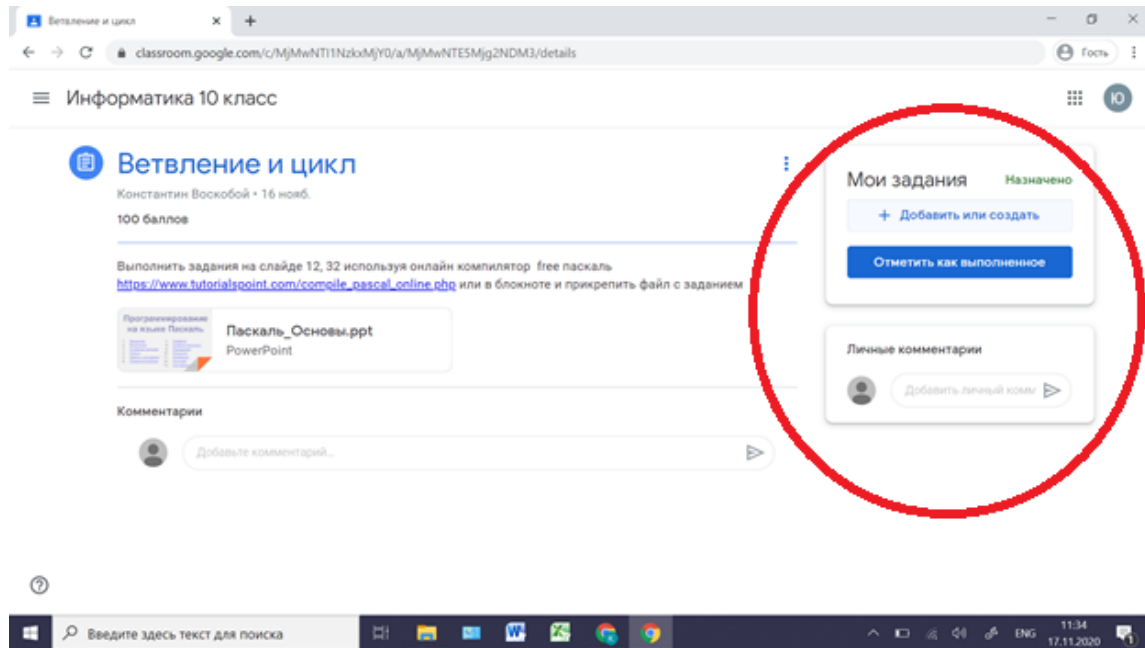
Ветвление и цикл ×

classroom.google.com/c/MjMwNTI1NzkxMjY0/a/MjMwNTE5Mjg2NDM3/details

Гость

Информатика 10 класс

Ю

Ветвление и цикл

Константин Воскобой • 16 нояб.

100 баллов

Выполнить задания на слайде 12, 32 используя онлайн компилятор free паскаль https://www.tutorialspoint.com/compile_pascal_online.php или в блокноте и прикрепить файл с заданием

Программирование на языке Паскаль

Паскаль_Основы.ppt
PowerPoint

Комментарии

Добавьте комментарий...

Мои задания Назначено

+ Добавить или создать

Отметить как выполненное

Личные комментарии

Добавить личный комм

Введите здесь текст для поиска

ENG 11:34 17.11.2020